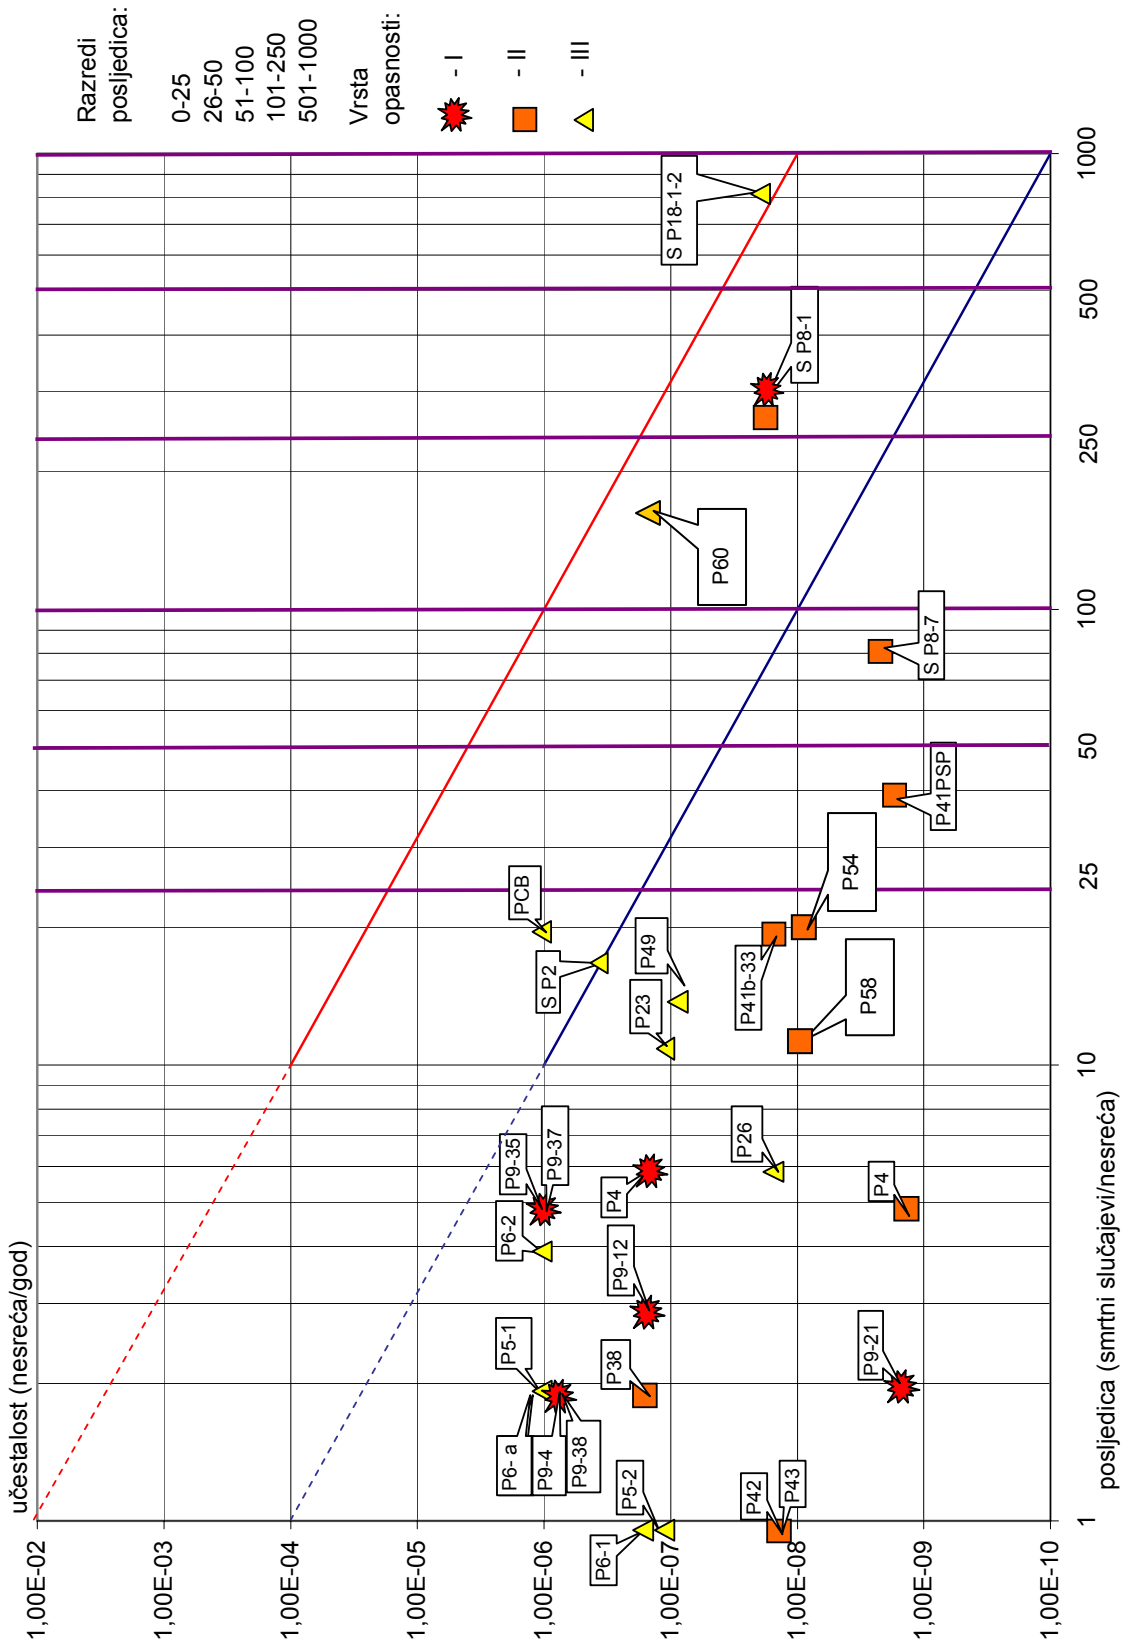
Razredi posljedica:
0-25
26-50
51-100
101-250
501-1000
Vrsta opasnosti:
- I
- II
- III

učestalost (nesreća/god)

1,00E-02
1,00E-03
1,00E-04
1,00E-05
1,00E-06
1,00E-07
1,00E-08
1,00E-09
1,00E-10

posljedica (smrtni slučajevi/nesreća)

1
10
25
50
100
250
500
1000

S P18-1-2
S P8-1
P60
S P8-7
P41PSP
P54
PCB
S P2
P49
P23
P41b-33
P58
P9-35
P9-37
P26
P4
P4
P6-2
P9-12
P5-1
P38
P9-21
P6- a
P9-4
P9-38
P5-2
P42
P43
P6-1